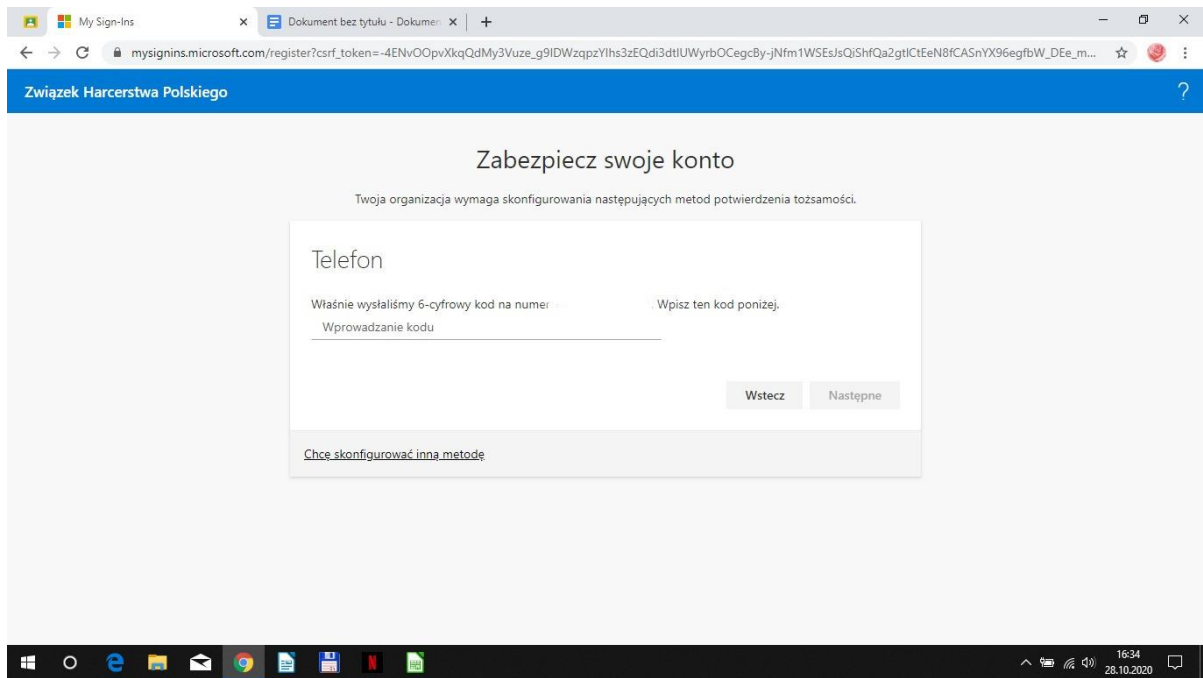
My Sign-Ins ×
Dokument bez tytułu - Dokumen ×
+

mysignins.microsoft.com/register?csrf_token=-4ENvOOpvXkqQdMy3Vuze_g9IDWzqpzYIhs3zEQdi3dtIUWyrbOCegcBy-jNfm1WSEsJsQiShfQa2gtICtEeN8fCASnYX96egfbW_DEe_m...

Związek Harcerstwa Polskiego
?

Zabezpiecz swoje konto

Twoja organizacja wymaga skonfigurowania następujących metod potwierdzenia tożsamości.

Telefon

Właśnie wysłaliśmy 6-cyfrowy kod na numer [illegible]. Wpisz ten kod poniżej.

Wprowadzanie kodu

Wstecz
Następne

Chcę skonfigurować inną metodę

16:34
28.10.2020